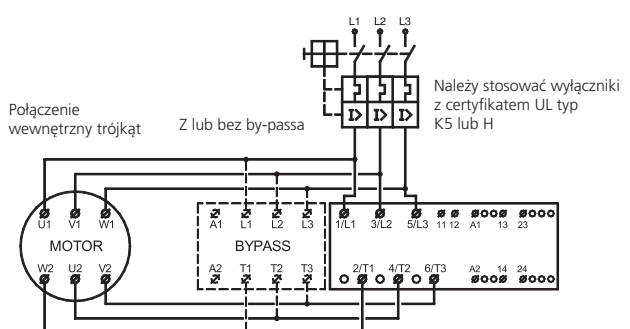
L1 L2 L3

Należy stosować wyłączniki z certyfikatem UL typ K5 lub H

Połączenie wewnętrzny trójkąt

Z lub bez by-passa

U1 V1 W1

MOTOR

W2 U2 V2

A1 L1 L2 L3

BYPASS

A2 T1 T2 T3

1/L1 3/L2 5/L3 11 12 A1 13 23

2/T1 4/T2 6/T3 A2 14 24